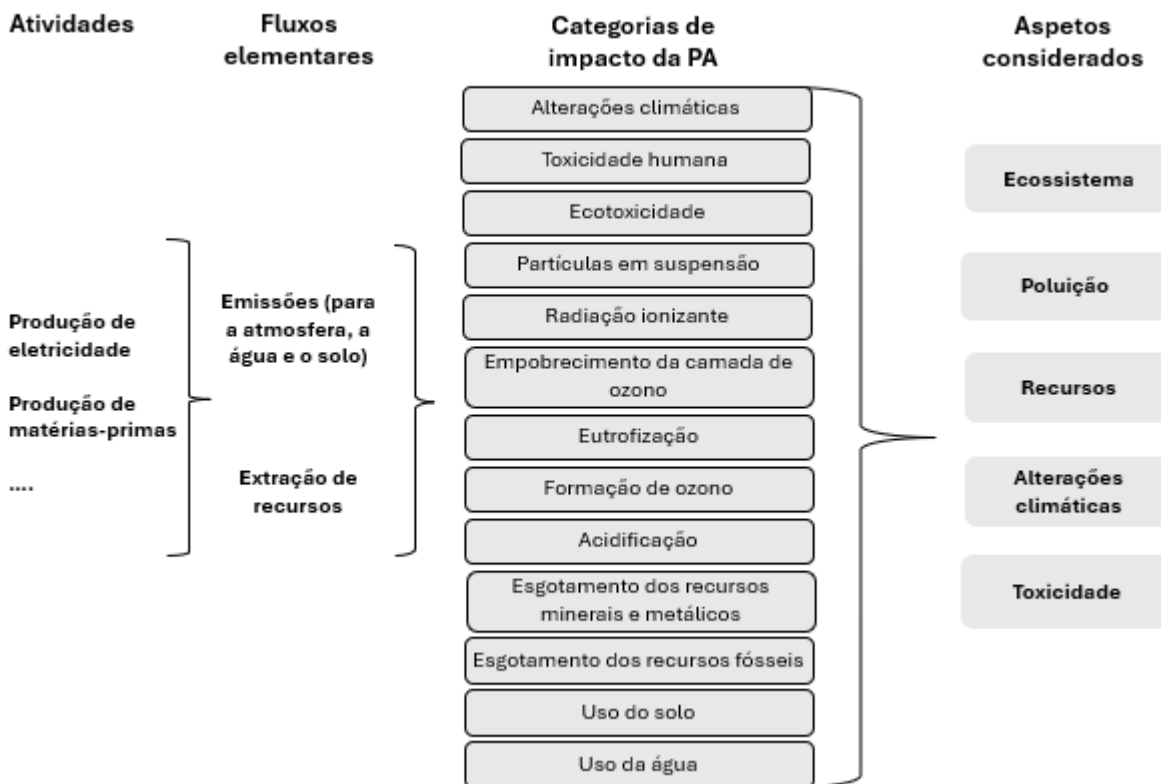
Atividades

Fluxos elementares

Categorias de impacto da PA

Aspetos considerados

Produção de eletricidade

Produção de matérias-primas

....

Emissões (para a atmosfera, a água e o solo)

Extração de recursos

Alterações climáticas

Toxicidade humana

Ecotoxicidade

Partículas em suspensão

Radiação ionizante

Empobrecimento da camada de ozono

Eutrofização

Formação de ozono

Acidificação

Esgotamento dos recursos minerais e metálicos

Esgotamento dos recursos fósseis

Uso do solo

Uso da água

Ecossistema

Poluição

Recursos

Alterações climáticas

Toxicidade